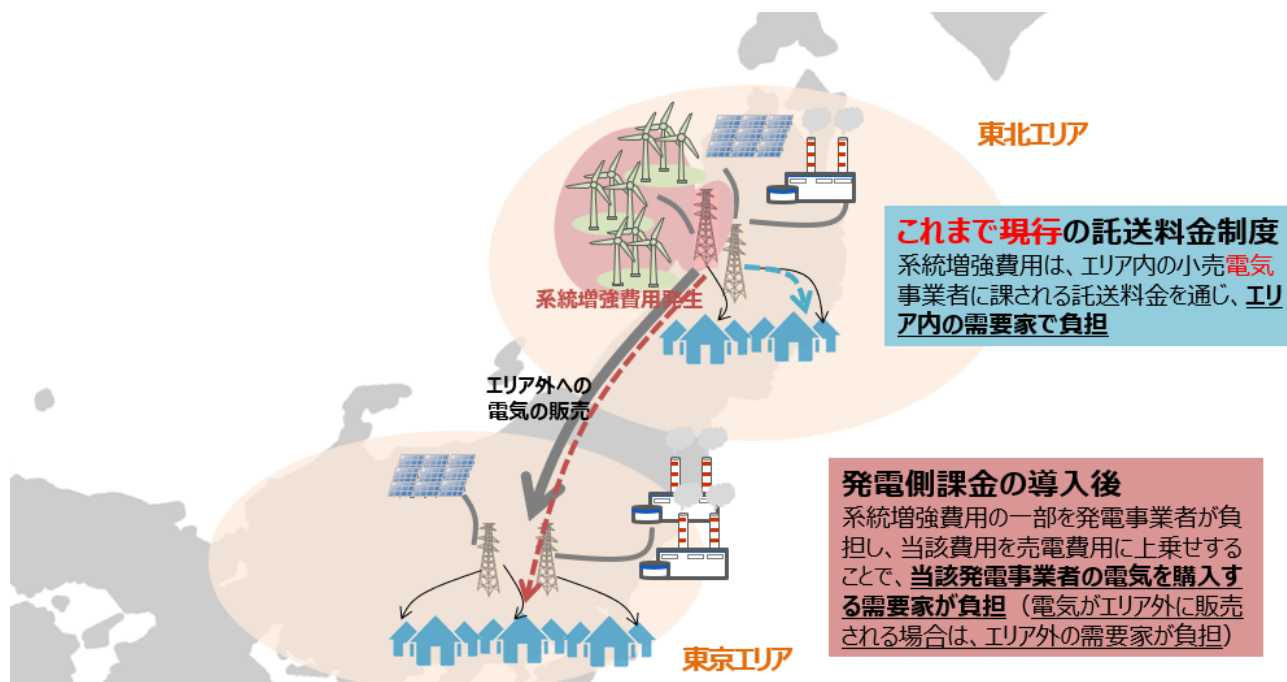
東北エリア

系統増強費用発生

エリア外への電気の販売

これまで現行の託送料金制度
系統増強費用は、エリア内の小売電気事業者に課される託送料金を通じ、エリア内の需要家で負担

発電側課金の導入後
系統増強費用の一部を発電事業者が負担し、当該費用を売電費用に上乗せすることで、当該発電事業者の電気を購入する需要家が負担（電気がエリア外に販売される場合は、エリア外の需要家が負担）

東京エリア